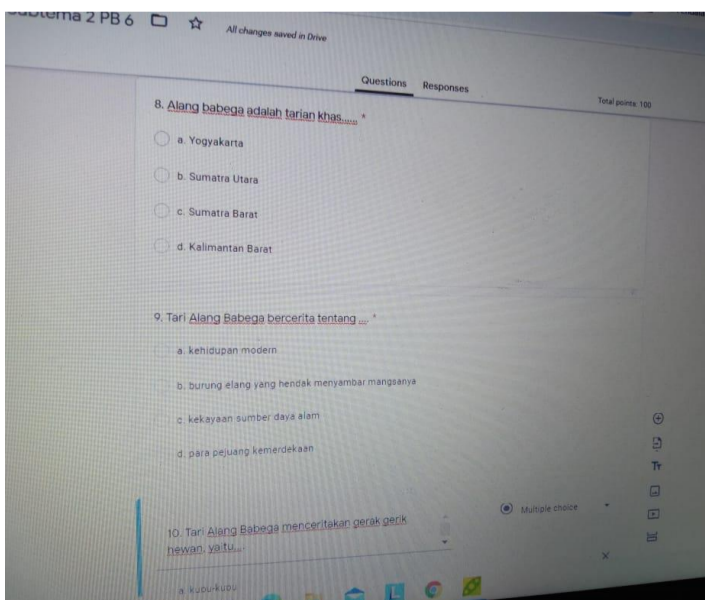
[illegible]tema 2 PB 6

All changes saved in Drive

Questions Responses

Total points: 100

8. Alang babega adalah tarian khas...... *

a. Yogyakarta

b. Sumatra Utara

c. Sumatra Barat

d. Kalimantan Barat

9. Tari Alang Babega bercerita tentang .... *

a. kehidupan modern

b. burung elang yang hendak menyambar mangsanya

c. kekayaan sumber daya alam

d. para pejuang kemerdekaan

Tr

Multiple choice

10. Tari Alang Babega menceritakan gerak gerik hewan, yaitu....

a. kupu-kupu